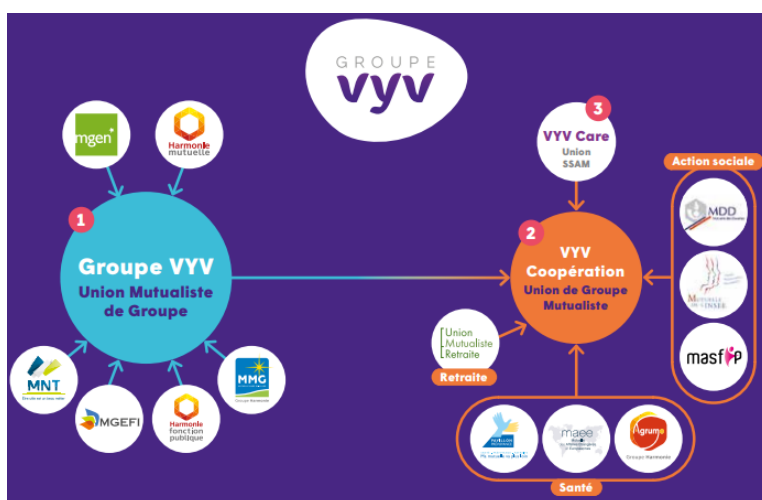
GROUPE
vyv

mgen

Harmonie mutuelle

1

Groupe VYV
Union Mutualiste de Groupe

MNT

MGEFI

Harmonie fonction publique

MMG
Groupe Harmonie

3
VYV Care
Union SSAM

2
VYV Coopération
Union de Groupe Mutualiste

Action sociale

MDD

Mutuelle du Ministère

masfip

Union Mutualiste Retraite

Retraite

Mutuelle Familiale

maee

Agrume
Groupe Harmonie

Santé